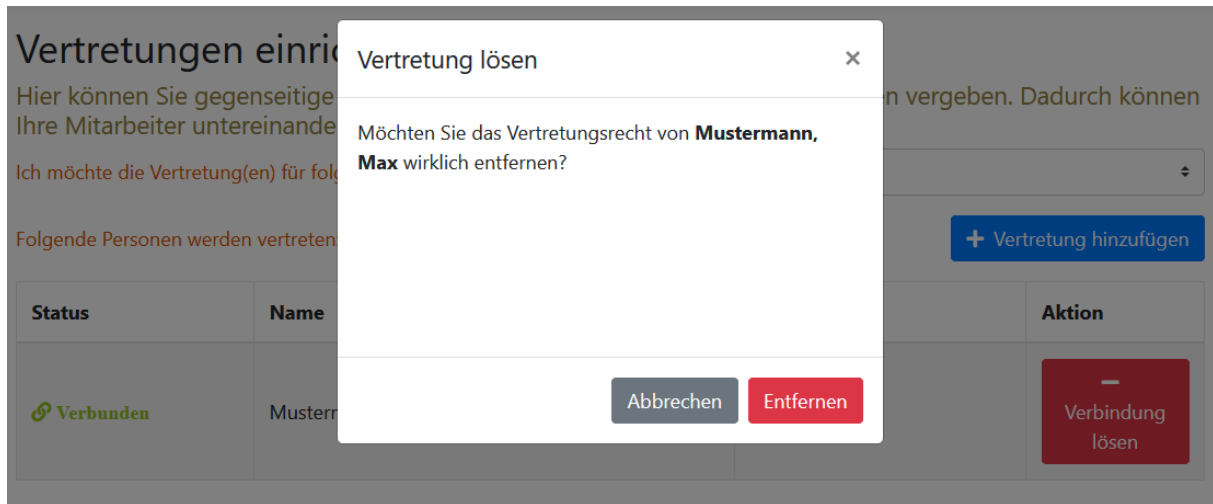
Vertretungen einri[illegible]

Hier können Sie gegenseitige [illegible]n vergeben. Dadurch können Ihre Mitarbeiter untereinande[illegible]

Ich möchte die Vertretung(en) für folg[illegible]

Folgende Personen werden vertreten:

+ Vertretung hinzufügen

| Status | Name | | Aktion |
|---|---|---|---|
| Verbunden | Musterm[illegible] | | Verbindung lösen |

Vertretung lösen ×

Möchten Sie das Vertretungsrecht von **Mustermann, Max** wirklich entfernen?

Abbrechen Entfernen